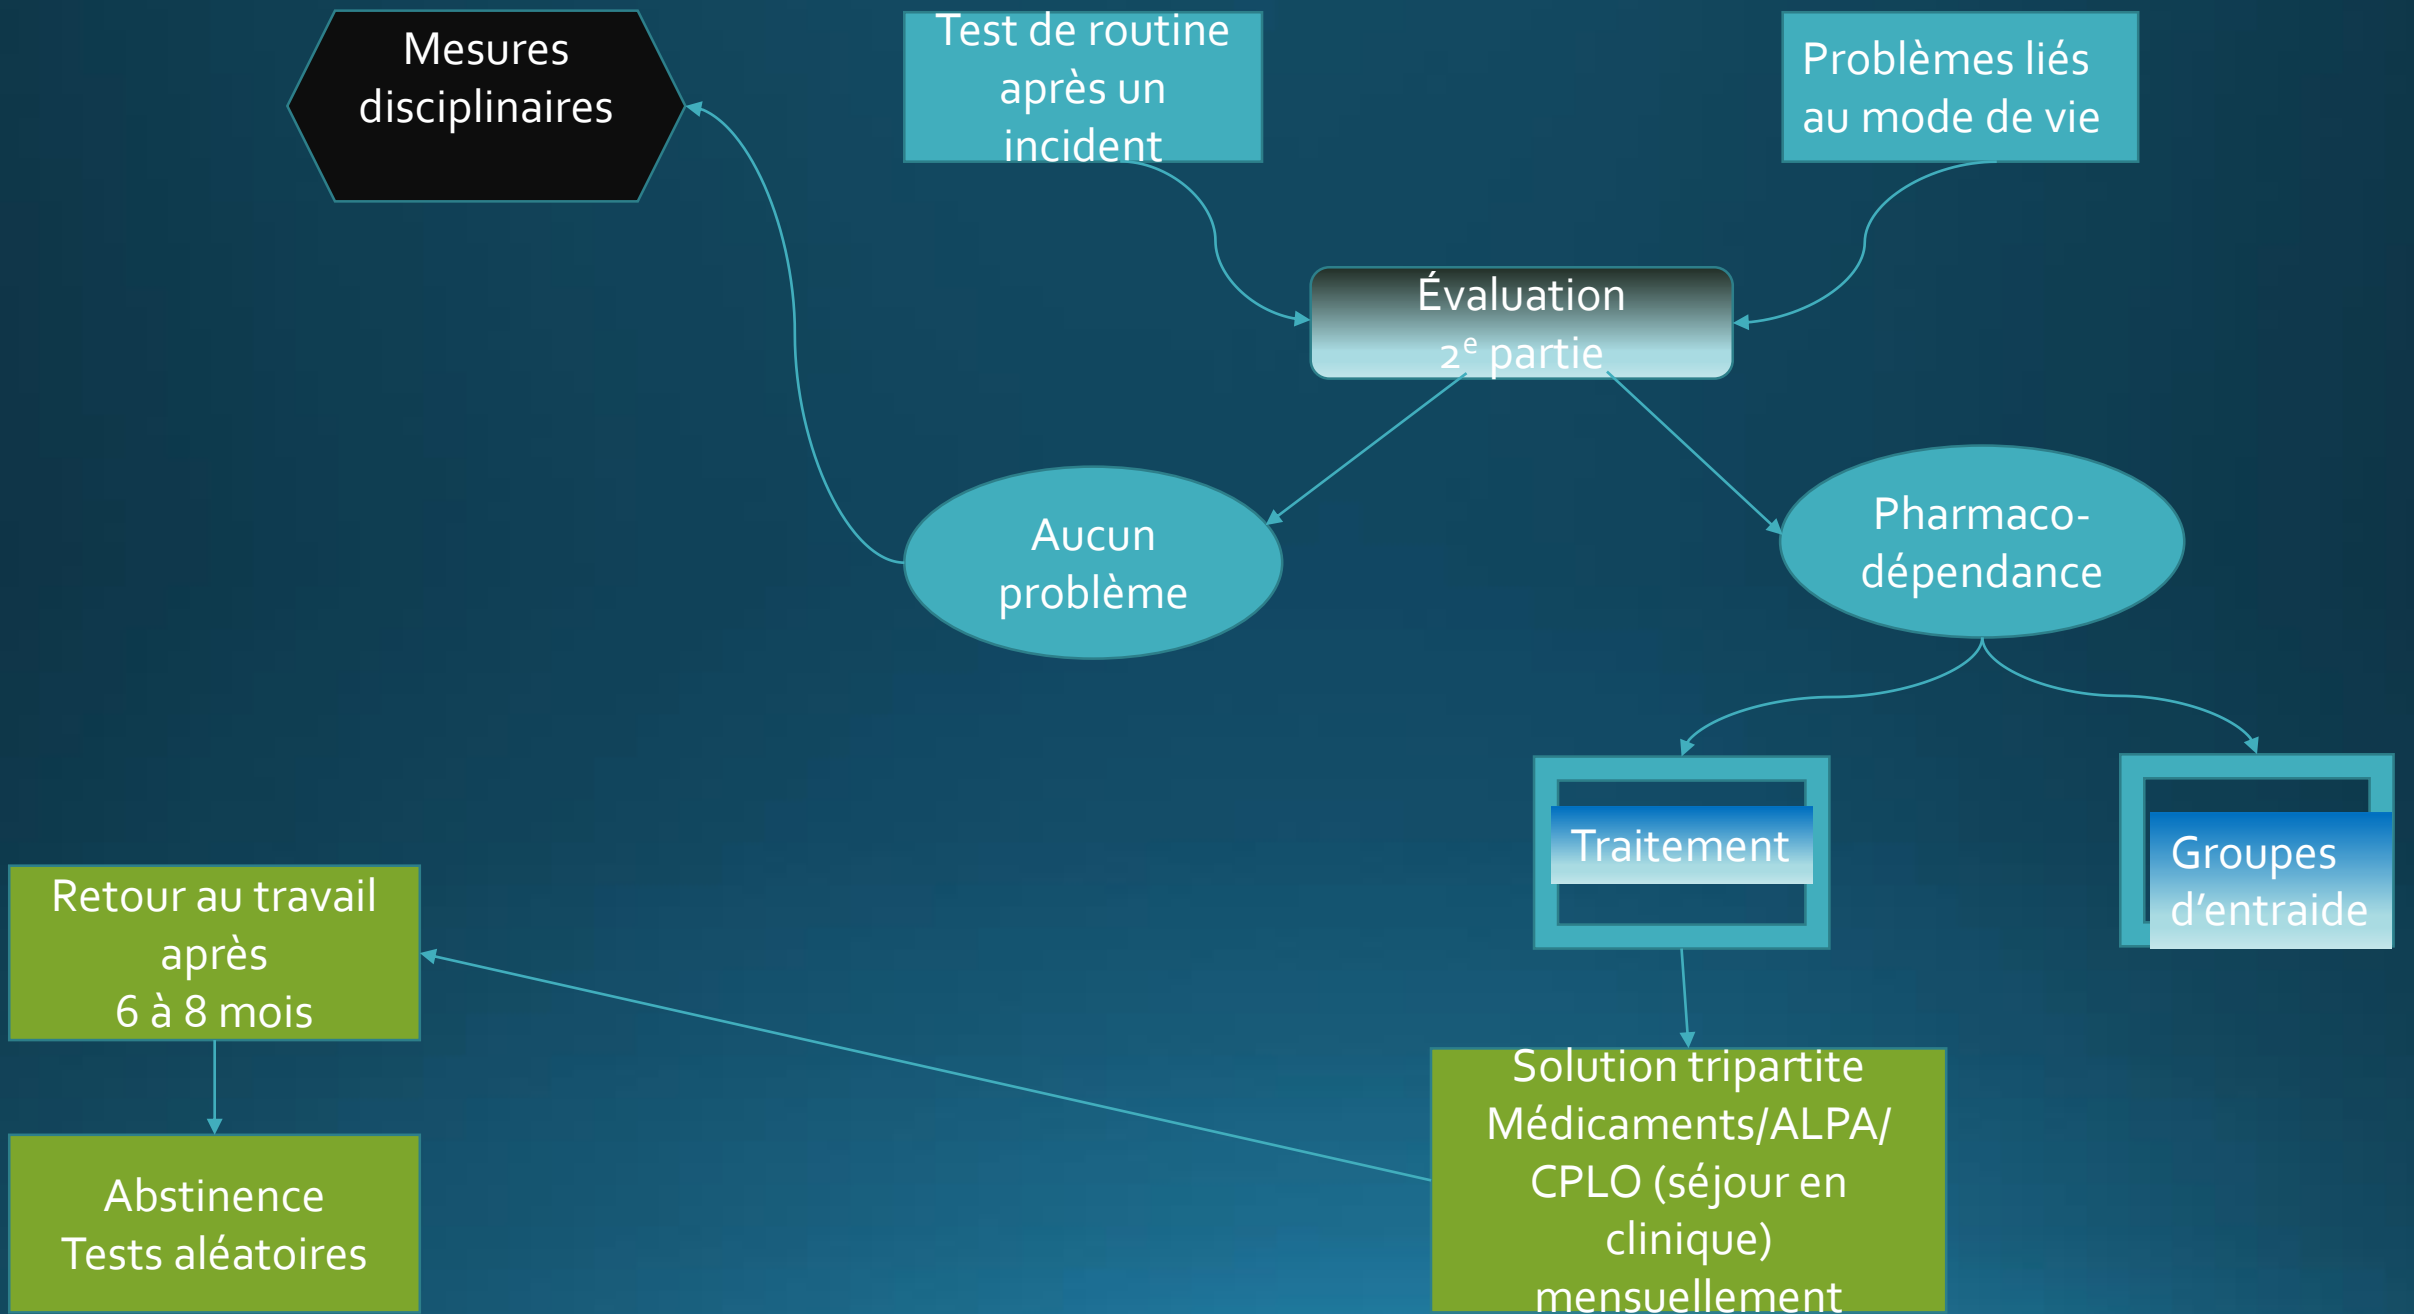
Mesures disciplinaires

Test de routine après un incident

Problèmes liés au mode de vie

Évaluation
2$^{e}$ partie

Aucun problème

Pharmaco-dépendance

Traitement

Groupes d’entraide

Retour au travail après
6 à 8 mois

Abstinence
Tests aléatoires

Solution tripartite
Médicaments/ALPA/
CPLO (séjour en clinique)
mensuellement